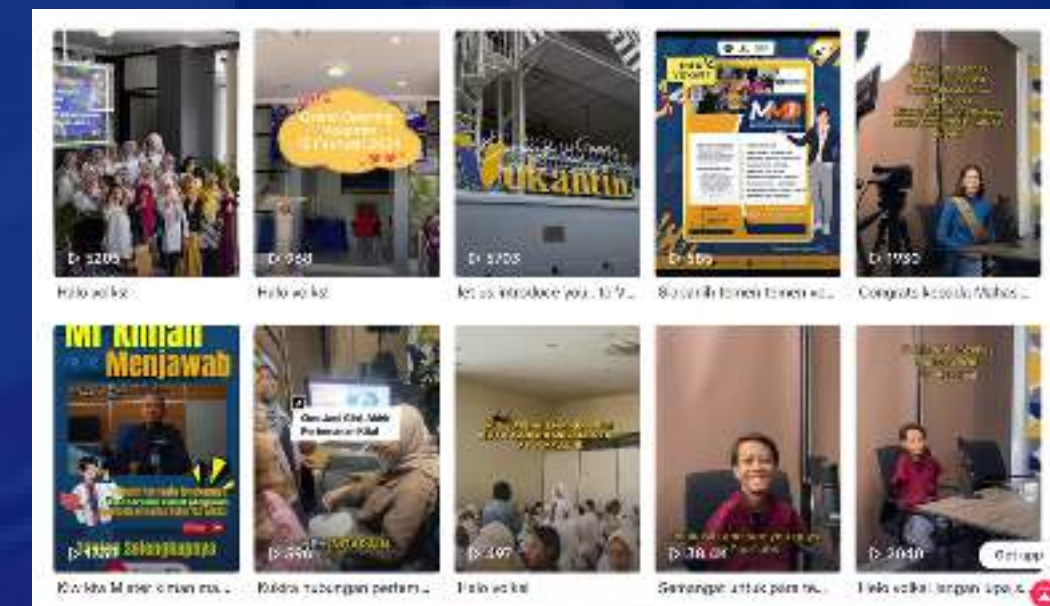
▷ 5205
Halo sokit

Grand Opening Yukantin 2 Februari 2024
▷ 968
Halo sokit

Yukantin
▷ 5705
let us introduce you.. to Y...

M
▷ 565
Siapa nih temen temen ya...

▷ 1990
Congrats kepada Mahas...

MI Kiman Menjawab
▷ 4989
Jangan Salah Paham
Kira kita Mister kiman ma...

Gimana Kiat Kiat Pertemuan Kita?
▷ 3950
Kalau hubungan pertem...

▷ 197
Halo sokit

▷ 36.0K
Semangat untuk para te...

▷ 2040
Halo sokit jangan lupa...
Get app